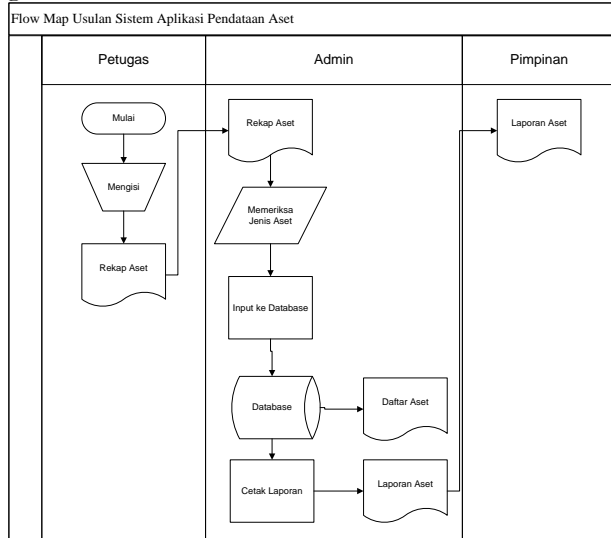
Flow Map Usulan Sistem Aplikasi Pendataan Aset

Petugas

Admin

Pimpinan

Mulai

Mengisi

Rekap Aset

Rekap Aset

Memeriksa Jenis Aset

Input ke Database

Database

Daftar Aset

Cetak Laporan

Laporan Aset

Laporan Aset